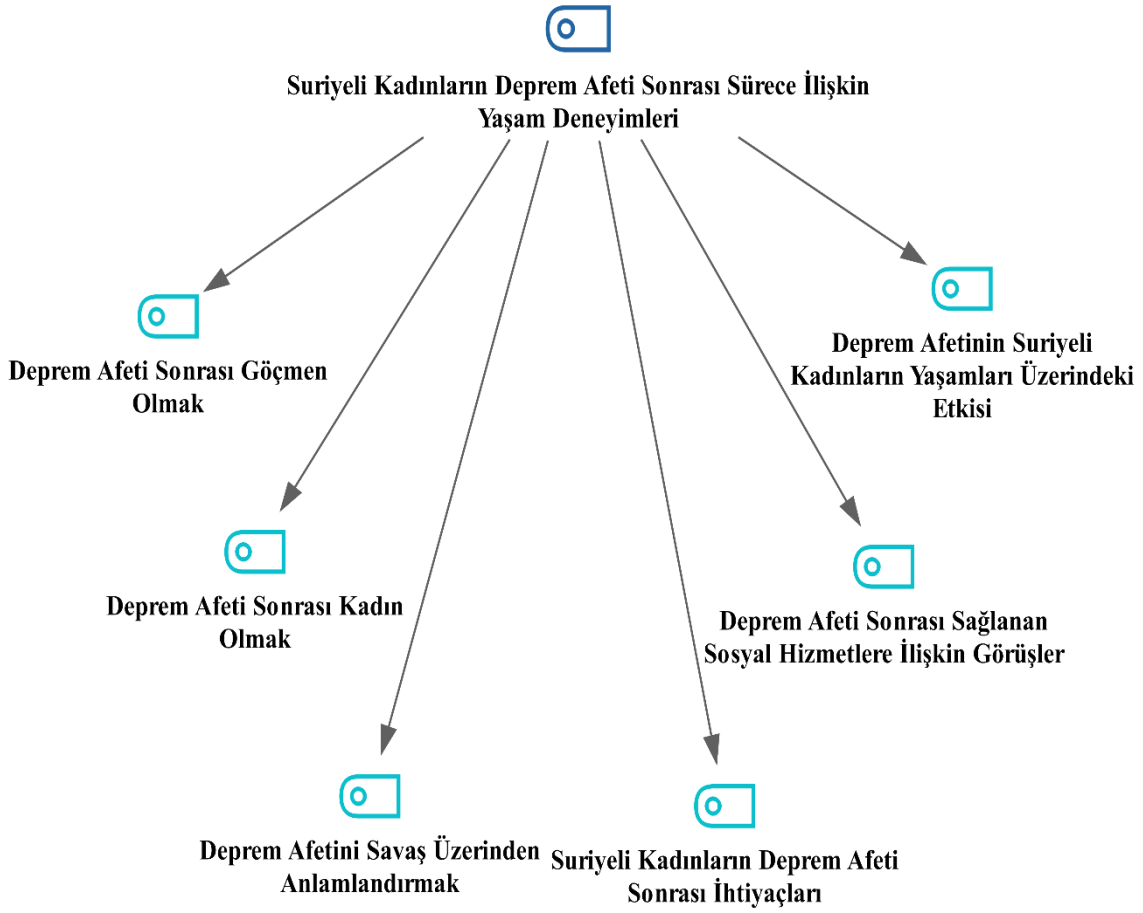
Suriyeli Kadınların Deprem Afeti Sonrası Sürece İlişkin Yaşam Deneyimleri

Deprem Afeti Sonrası Göçmen Olmak

Deprem Afetinin Suriyeli Kadınların Yaşamları Üzerindeki Etkisi

Deprem Afeti Sonrası Kadın Olmak

Deprem Afeti Sonrası Sağlanan Sosyal Hizmetlere İlişkin Görüşler

Deprem Afetini Savaş Üzerinden Anlamlandırmak

Suriyeli Kadınların Deprem Afeti Sonrası İhtiyaçları